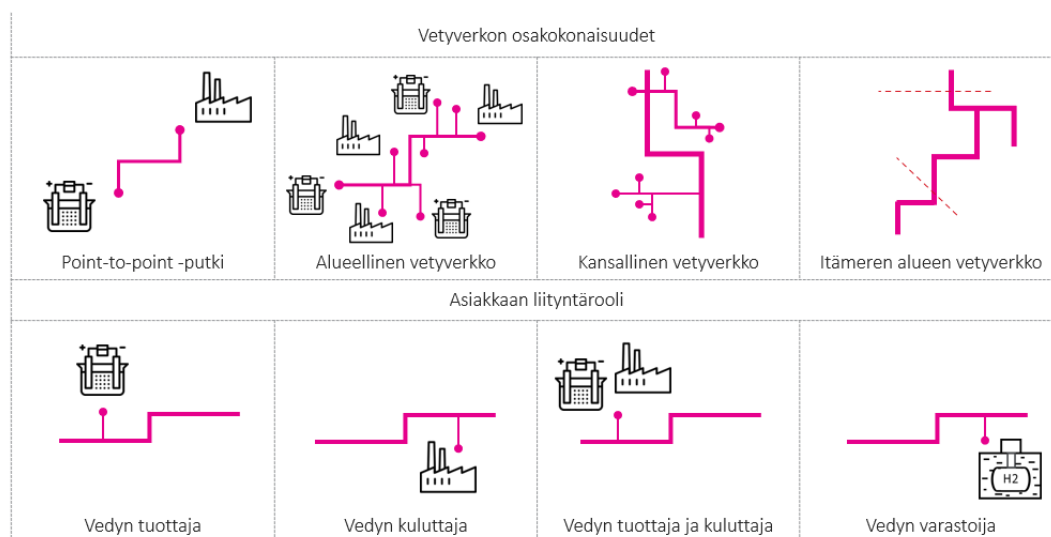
Vetyverkon osakokonaisuudet

Point-to-point -putki

Alueellinen vetyverkko

Kansallinen vetyverkko

Itämeren alueen vetyverkko

Asiakkaan liityntärooli

Vedyn tuottaja

Vedyn kuluttaja

Vedyn tuottaja ja kuluttaja

H2

Vedyn varastoija